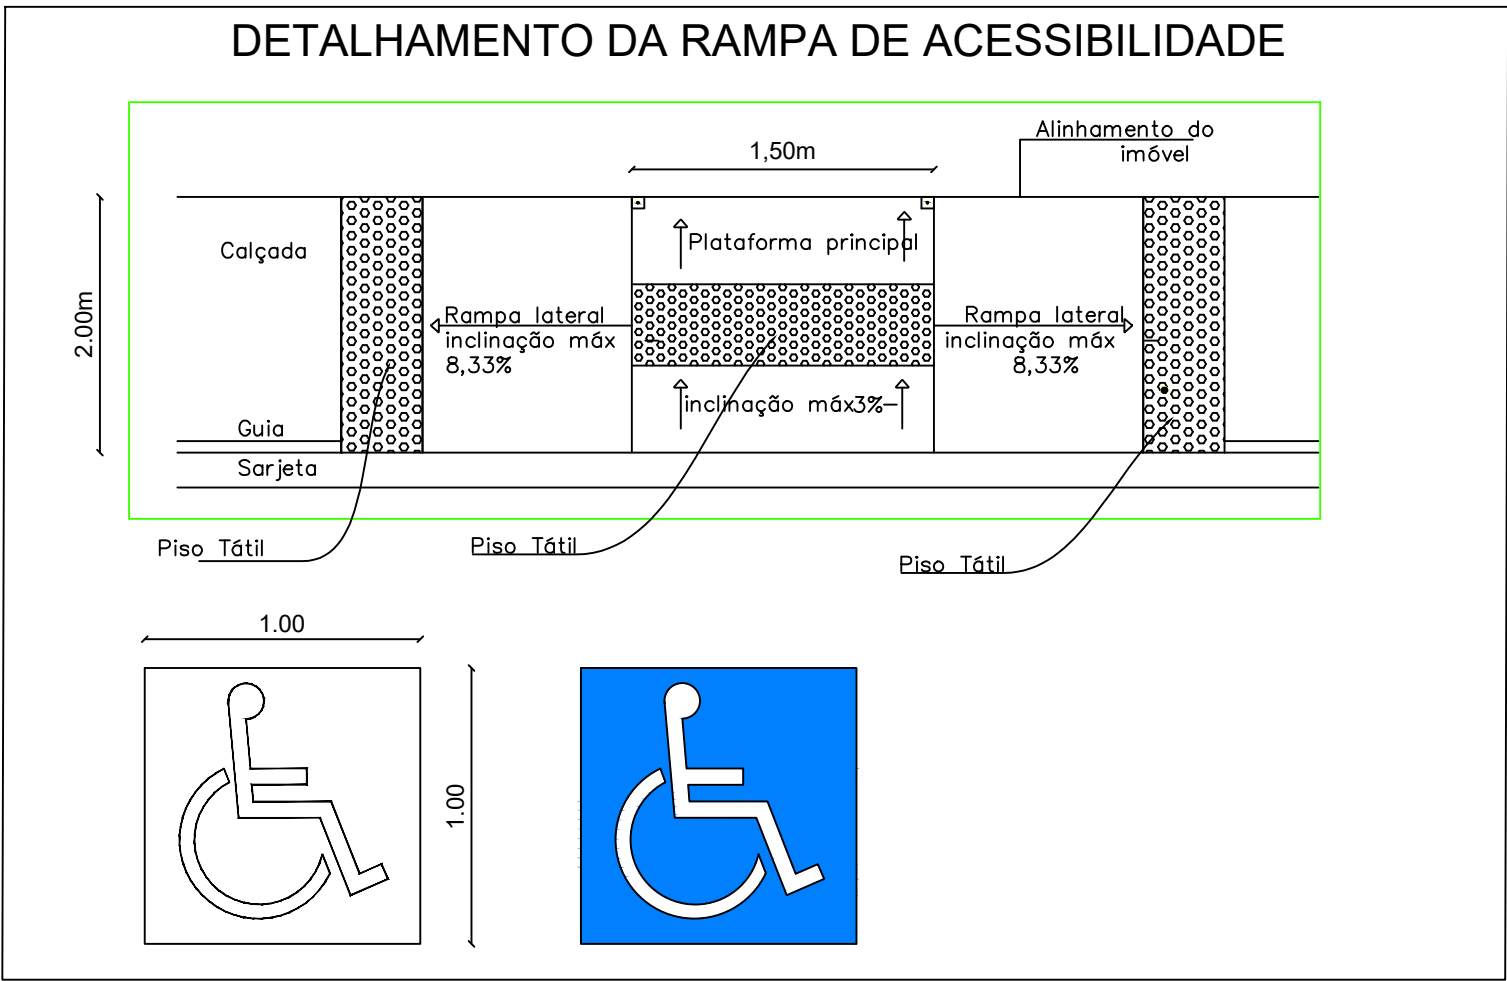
DETALHAMENTO DA RAMPA DE ACESSIBILIDADE

Alinhamento do imóvel

1,50m

2.00m

Calçada

Plataforma principal

Rampa lateral inclinação máx 8,33%

Rampa lateral inclinação máx 8,33%

inclinação máx3%

Guia

Sarjeta

Piso Tátil

Piso Tátil

Piso Tátil

1.00

1.00